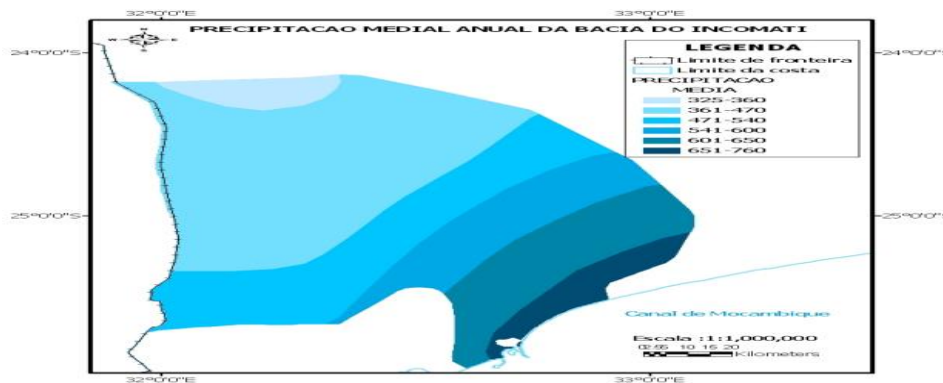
32°0'0"E
33°0'0"E
PRECIPITACAO MEDIAL ANUAL DA BACIA DO INCOMATI
24°0'0"S
24°0'0"S
LEGENDA
Limite de fronteira
Limite da costa
PRECIPITACAO MEDIA
325-360
361-470
471-540
541-600
601-650
651-760
25°0'0"S
25°0'0"S
Canal de Mocambique
Escala :1:1,000,000
0 2.5 5 10 15 20
Kilometers
32°0'0"E
33°0'0"E